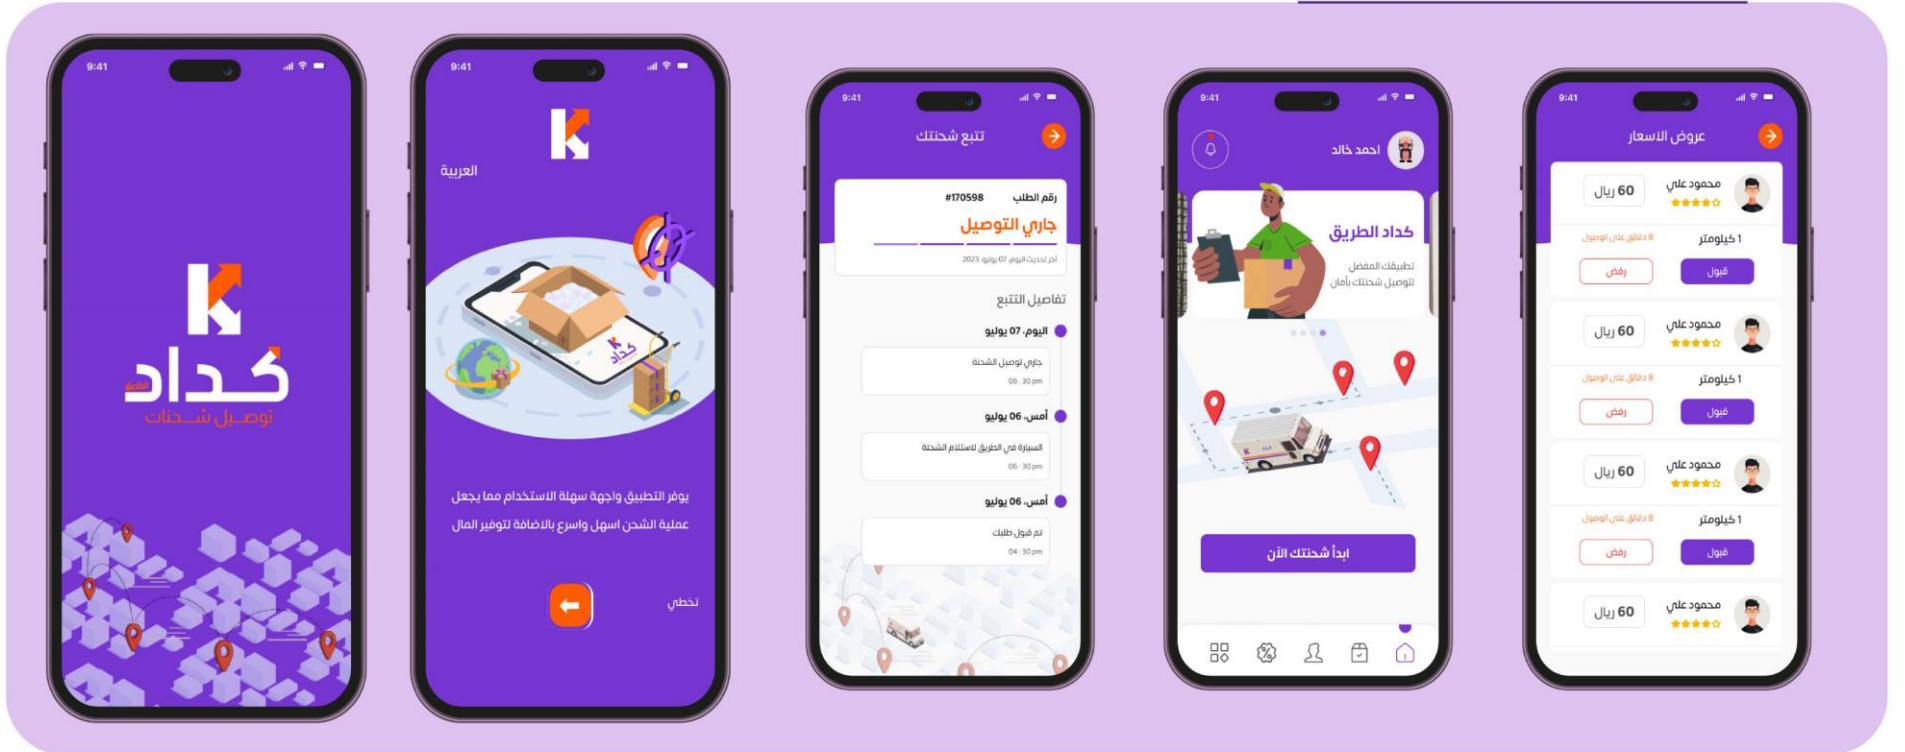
9:41

الطريق
كداد
توصيل شحنات

9:41

العربية

كداد

يوفر التطبيق واجهة سهلة الاستخدام مما يجعل عملية الشحن اسهل واسرع بالاضافة لتوفير المال

تخطي

9:41

تتبع شحنتك

رقم الطلب #170598
جاري التوصيل
آخر تحديث اليوم، 07 يوليو 2023

تفاصيل التتبع

اليوم، 07 يوليو
جاري توصيل الشحنة
06 : 30 pm

أمس، 06 يوليو
السيارة في الطريق لاستلام الشحنة
06 : 30 pm

أمس، 06 يوليو
تم قبول طلبك
04 : 30 pm

9:41

احمد خالد

كداد الطريق
تطبيقك المفضل لتوصيل شحنتك بأمان

ابدأ شحنتك الآن

9:41

عروض الاسعار

محمود علي
60 ريال
1 كيلومتر
8 دقائق على الوصول
قبول
رفض

محمود علي
60 ريال
1 كيلومتر
8 دقائق على الوصول
قبول
رفض

محمود علي
60 ريال
1 كيلومتر
8 دقائق على الوصول
قبول
رفض

محمود علي
60 ريال